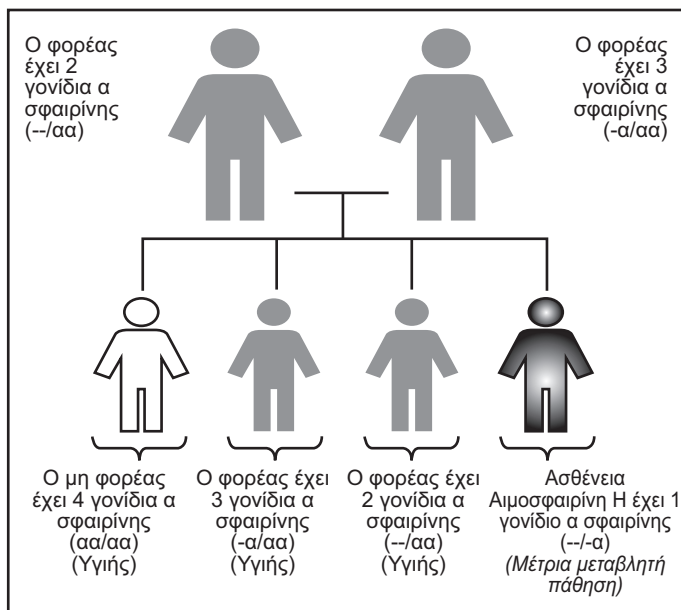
Ο φορέας έχει 2 γονίδια α σφαιρίνης (--/αα)

Ο φορέας έχει 3 γονίδια α σφαιρίνης (-α/αα)

Ο μη φορέας έχει 4 γονίδια α σφαιρίνης (αα/αα) (Υγιής)

Ο φορέας έχει 3 γονίδια α σφαιρίνης (-α/αα) (Υγιής)

Ο φορέας έχει 2 γονίδια α σφαιρίνης (--/αα) (Υγιής)

Ασθένεια Αιμοσφαιρίνη Η έχει 1 γονίδιο α σφαιρίνης (--/-α) *(Μέτρια μεταβλητή πάθηση)*